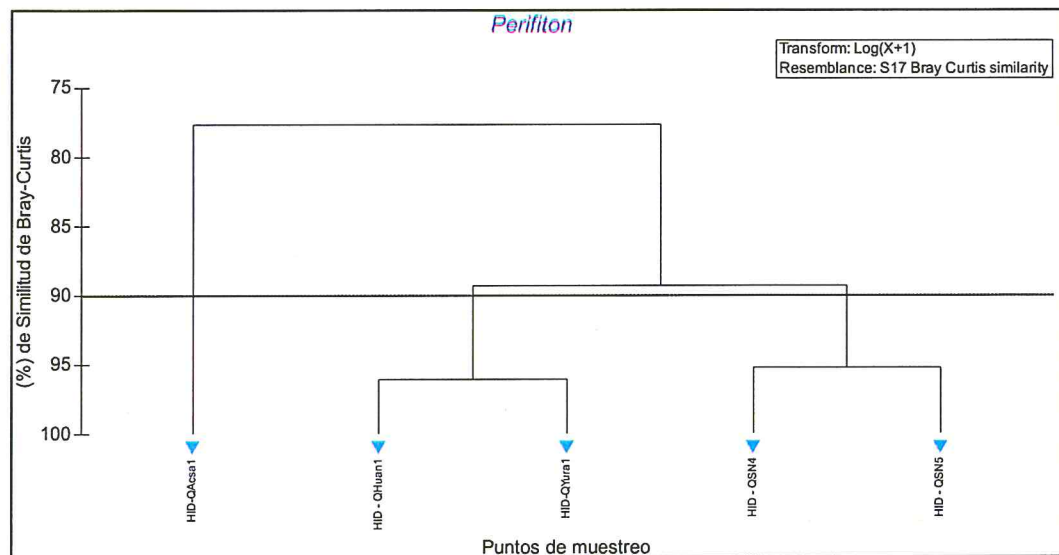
Perifiton

Transform: Log(X+1)
Resemblance: S17 Bray Curtis similarity

(%) de Similitud de Bray-Curtis

75
80
85
90
95
100

HID-QAcsa1
HID - QHuan1
HID-QYura1
HID - QSN4
HID - QSN5

Puntos de muestreo